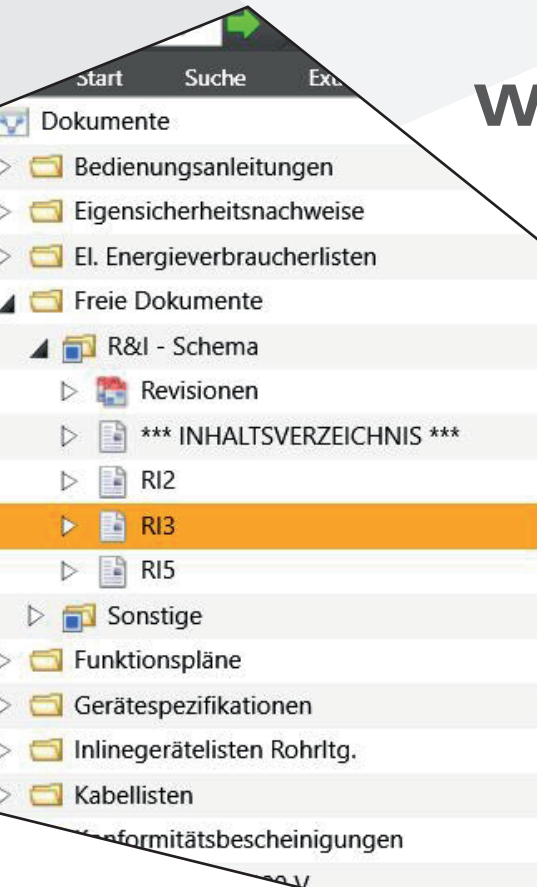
Start Suche Ex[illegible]

W

Dokumente
Bedienungsanleitungen
Eigensicherheitsnachweise
El. Energieverbraucherlisten
Freie Dokumente
R&I - Schema
Revisionen
*** INHALTSVERZEICHNIS ***
RI2
RI3
RI5
Sonstige
Funktionspläne
Gerätespezifikationen
Inlinegerätelisten Rohrltg.
Kabellisten
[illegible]nformitätsbescheinigungen
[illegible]